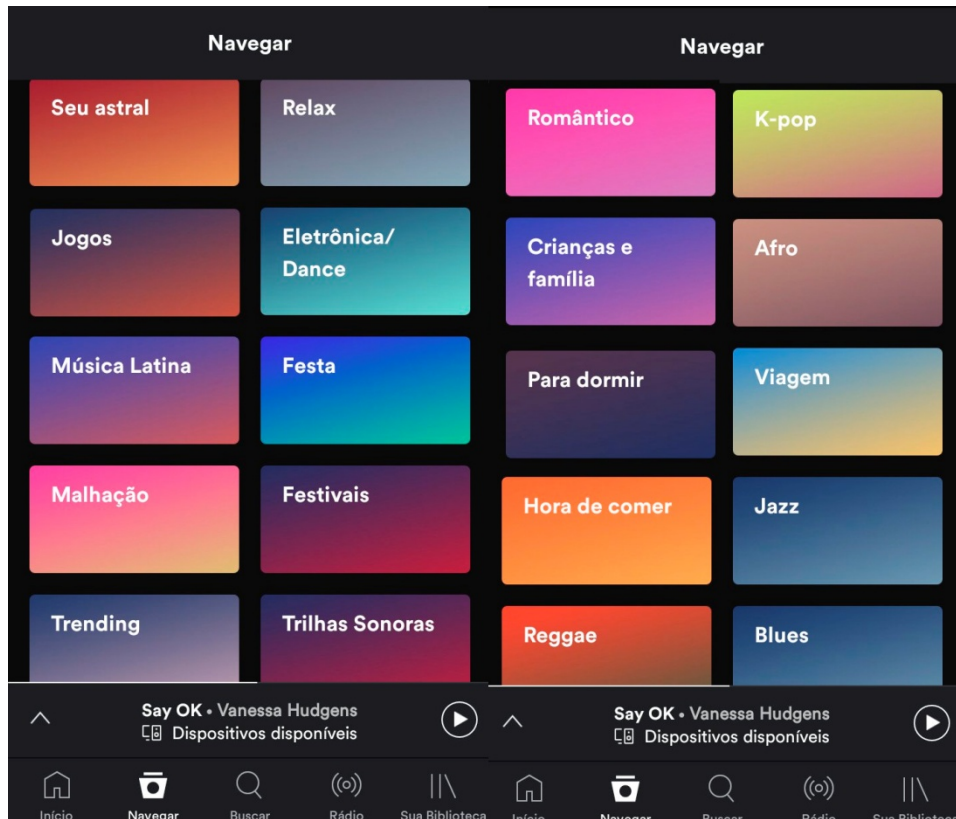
Navegar

Seu astral
Relax
Jogos
Eletrônica/ Dance
Música Latina
Festa
Malhação
Festivais
Trending
Trilhas Sonoras

Say OK • Vanessa Hudgens
Dispositivos disponíveis

Início
Navegar
Buscar
Rádio
Sua Biblioteca

Navegar

Romântico
K-pop
Crianças e família
Afro
Para dormir
Viagem
Hora de comer
Jazz
Reggae
Blues

Say OK • Vanessa Hudgens
Dispositivos disponíveis

Início
Navegar
Buscar
Rádio
Sua Bibliotec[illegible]